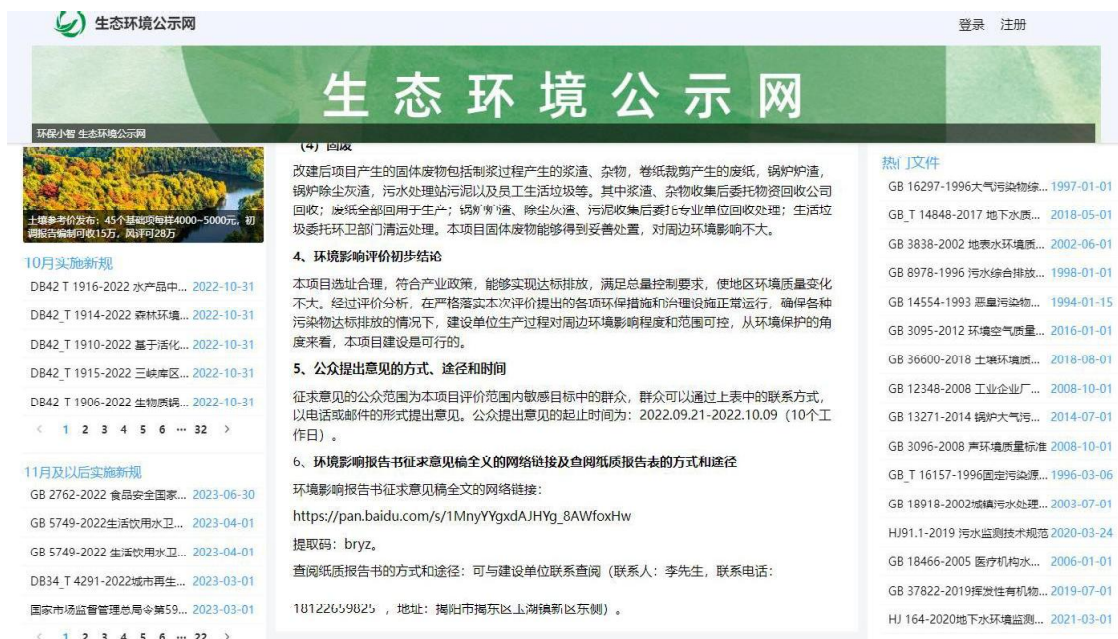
生态环境公示网

登录 注册

生 态 环 境 公 示 网

环保小智 生态环境公示网

土壤参考价发布：45个基础项每样4000~5000元，初调报告编制可收15万，风评可28万

10月实施新规

DB42 T 1916-2022 水产品中... 2022-10-31

DB42 T 1914-2022 森林环境... 2022-10-31

DB42 T 1910-2022 基于活化... 2022-10-31

DB42 T 1915-2022 三峡库区... 2022-10-31

DB42 T 1906-2022 生物质锅... 2022-10-31

< 1 2 3 4 5 6 ··· 32 >

11月及以后实施新规

GB 2762-2022 食品安全国家... 2023-06-30

GB 5749-2022生活饮用水卫... 2023-04-01

GB 5749-2022 生活饮用水卫... 2023-04-01

DB34 T 4291-2022城市再生... 2023-03-01

国家市场监督管理总局令第59... 2023-03-01

< 1 2 3 4 5 6 ··· 22 >

（4）固废

改建后项目产生的固体废物包括制浆过程产生的浆渣、杂物，卷纸裁剪产生的废纸，锅炉炉渣，锅炉除尘灰渣，污水处理站污泥以及员工生活垃圾等。其中浆渣、杂物收集后委托物资回收公司回收；废纸全部回用于生产；锅炉炉渣、除尘灰渣、污泥收集后委托专业单位回收处理；生活垃圾委托环卫部门清运处理。本项目固体废物能够得到妥善处置，对周边环境影响不大。

4、环境影响评价初步结论

本项目选址合理，符合产业政策，能够实现达标排放，满足总量控制要求，使地区环境质量变化不大。经过评价分析，在严格落实本次评价提出的各项环保措施和治理设施正常运行，确保各种污染物达标排放的情况下，建设单位生产过程对周边环境影响程度和范围可控，从环境保护的角度来看，本项目建设是可行的。

5、公众提出意见的方式、途径和时间

征求意见的公众范围为本项目评价范围内敏感目标中的群众，群众可以通过上表中的联系方式，以电话或邮件的形式提出意见。公众提出意见的起止时间为：2022.09.21-2022.10.09（10个工作日）。

6、环境影响报告书征求意见稿全文的网络链接及查阅纸质报告表的方式和途径

环境影响报告书征求意见稿全文的网络链接：

https://pan.baidu.com/s/1MnyYYgxdAJHYg_8AWfoxHw

提取码：bryz。

查阅纸质报告书的方式和途径：可与建设单位联系查阅（联系人：李先生，联系电话：

18122659825，地址：揭阳市揭东区玉湖镇新区东侧）。

热门文件

GB 16297-1996大气污染物综... 1997-01-01

GB_T 14848-2017 地下水质... 2018-05-01

GB 3838-2002 地表水环境质... 2002-06-01

GB 8978-1996 污水综合排放... 1998-01-01

GB 14554-1993 恶臭污染物... 1994-01-15

GB 3095-2012 环境空气质量... 2016-01-01

GB 36600-2018 土壤环境质... 2018-08-01

GB 12348-2008 工业企业厂... 2008-10-01

GB 13271-2014 锅炉大气污... 2014-07-01

GB 3096-2008 声环境质量标准 2008-10-01

GB_T 16157-1996固定污染源... 1996-03-06

GB 18918-2002城镇污水处理... 2003-07-01

HJ91.1-2019 污水监测技术规范 2020-03-24

GB 18466-2005 医疗机构水... 2006-01-01

GB 37822-2019挥发性有机物... 2019-07-01

HJ 164-2020地下水环境监测... 2021-03-01